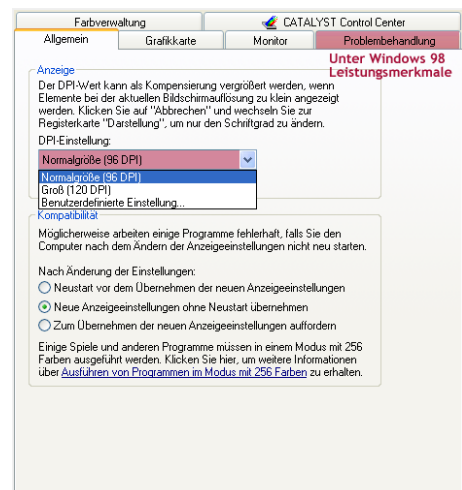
Farbverwaltung

CATALYST Control Center

Allgemein

Grafikkarte

Monitor

Problembehandlung

Unter Windows 98 Leistungsmerkmale

Anzeige

Der DPI-Wert kann als Kompensierung vergrößert werden, wenn Elemente bei der aktuellen Bildschirmauflösung zu klein angezeigt werden. Klicken Sie auf "Abbrechen" und wechseln Sie zur Registerkarte "Darstellung", um nur den Schriftgrad zu ändern.

DPI-Einstellung:

Normalgröße (96 DPI)

Normalgröße (96 DPI)
Groß (120 DPI)
Benutzerdefinierte Einstellung...

Kompatibilität

Möglicherweise arbeiten einige Programme fehlerhaft, falls Sie den Computer nach dem Ändern der Anzeigeeinstellungen nicht neu starten.

Nach Änderung der Einstellungen:

Neustart vor dem Übernehmen der neuen Anzeigeeinstellungen

Neue Anzeigeeinstellungen ohne Neustart übernehmen

Zum Übernehmen der neuen Anzeigeeinstellungen auffordern

Einige Spiele und anderen Programme müssen in einem Modus mit 256 Farben ausgeführt werden. Klicken Sie hier, um weitere Informationen über Ausführen von Programmen im Modus mit 256 Farben zu erhalten.